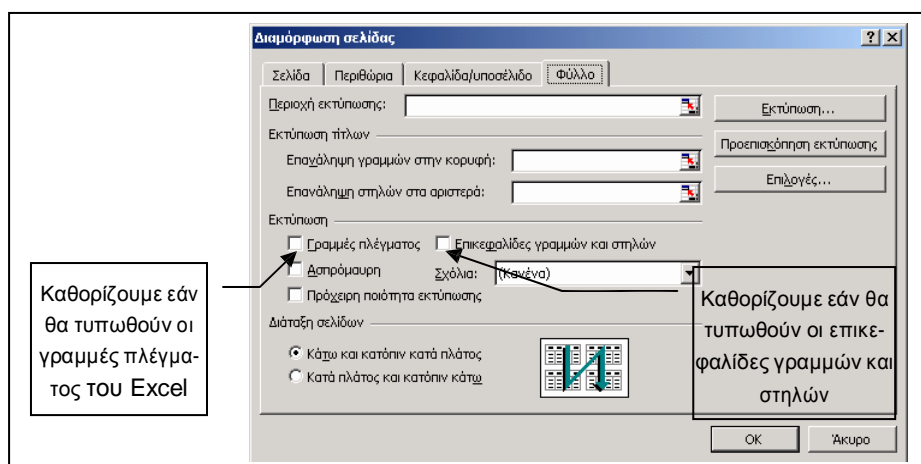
Διαμόρφωση σελίδας

?  X

Σελίδα | Περιθώρια | Κεφαλίδα/υποσέλιδο | Φύλλο

Περιοχή εκτύπωσης:

Εκτύπωση...

Εκτύπωση τίτλων

Προεπισκόπηση εκτύπωσης

Επανάληψη γραμμών στην κορυφή:

Επανάληψη στηλών στα αριστερά:

Επιλογές...

Εκτύπωση

Γραμμές πλέγματος

Επικεφαλίδες γραμμών και στηλών

Ασπρόμαυρη

Σχόλια: (Κανένα)

Πρόχειρη ποιότητα εκτύπωσης

Διάταξη σελίδων

Κάτω και κατόπιν κατά πλάτος

Κατά πλάτος και κατόπιν κάτω

OK

Άκυρο

Καθορίζουμε εάν θα τυπωθούν οι γραμμές πλέγματος του Excel

Καθορίζουμε εάν θα τυπωθούν οι επικεφαλίδες γραμμών και στηλών